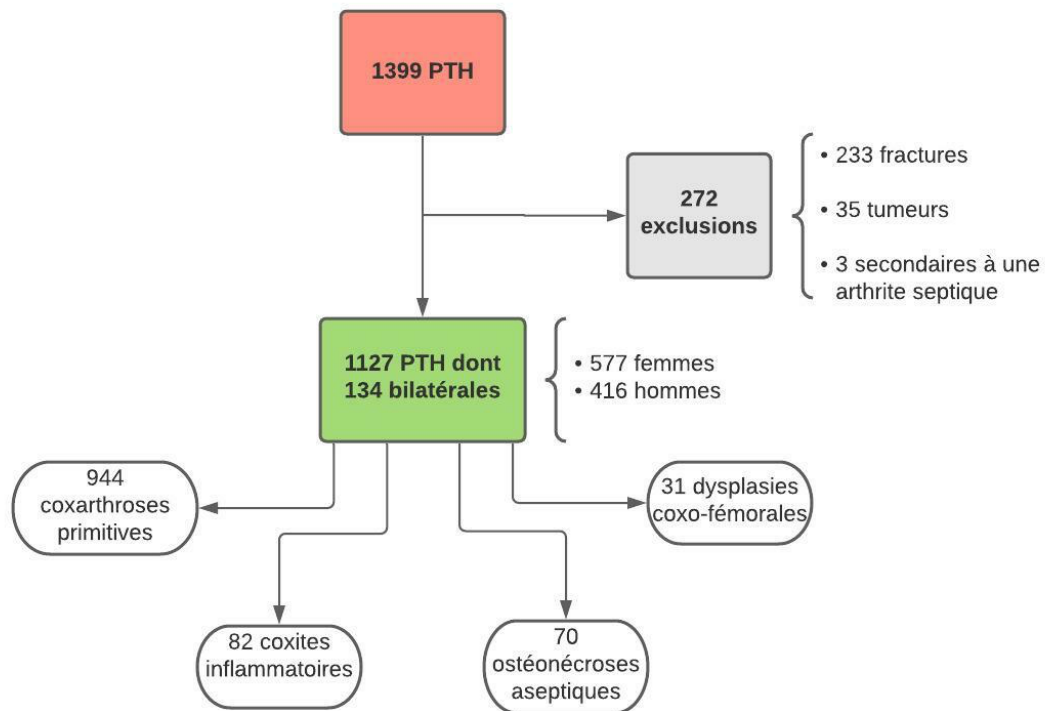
1399 PTH

272 exclusions

• 233 fractures
• 35 tumeurs
• 3 secondaires à une arthrite septique

1127 PTH dont 134 bilatérales

• 577 femmes
• 416 hommes

944 coxarthroses primitives

82 coxites inflammatoires

70 ostéonécroses aseptiques

31 dysplasies coxo-fémorales